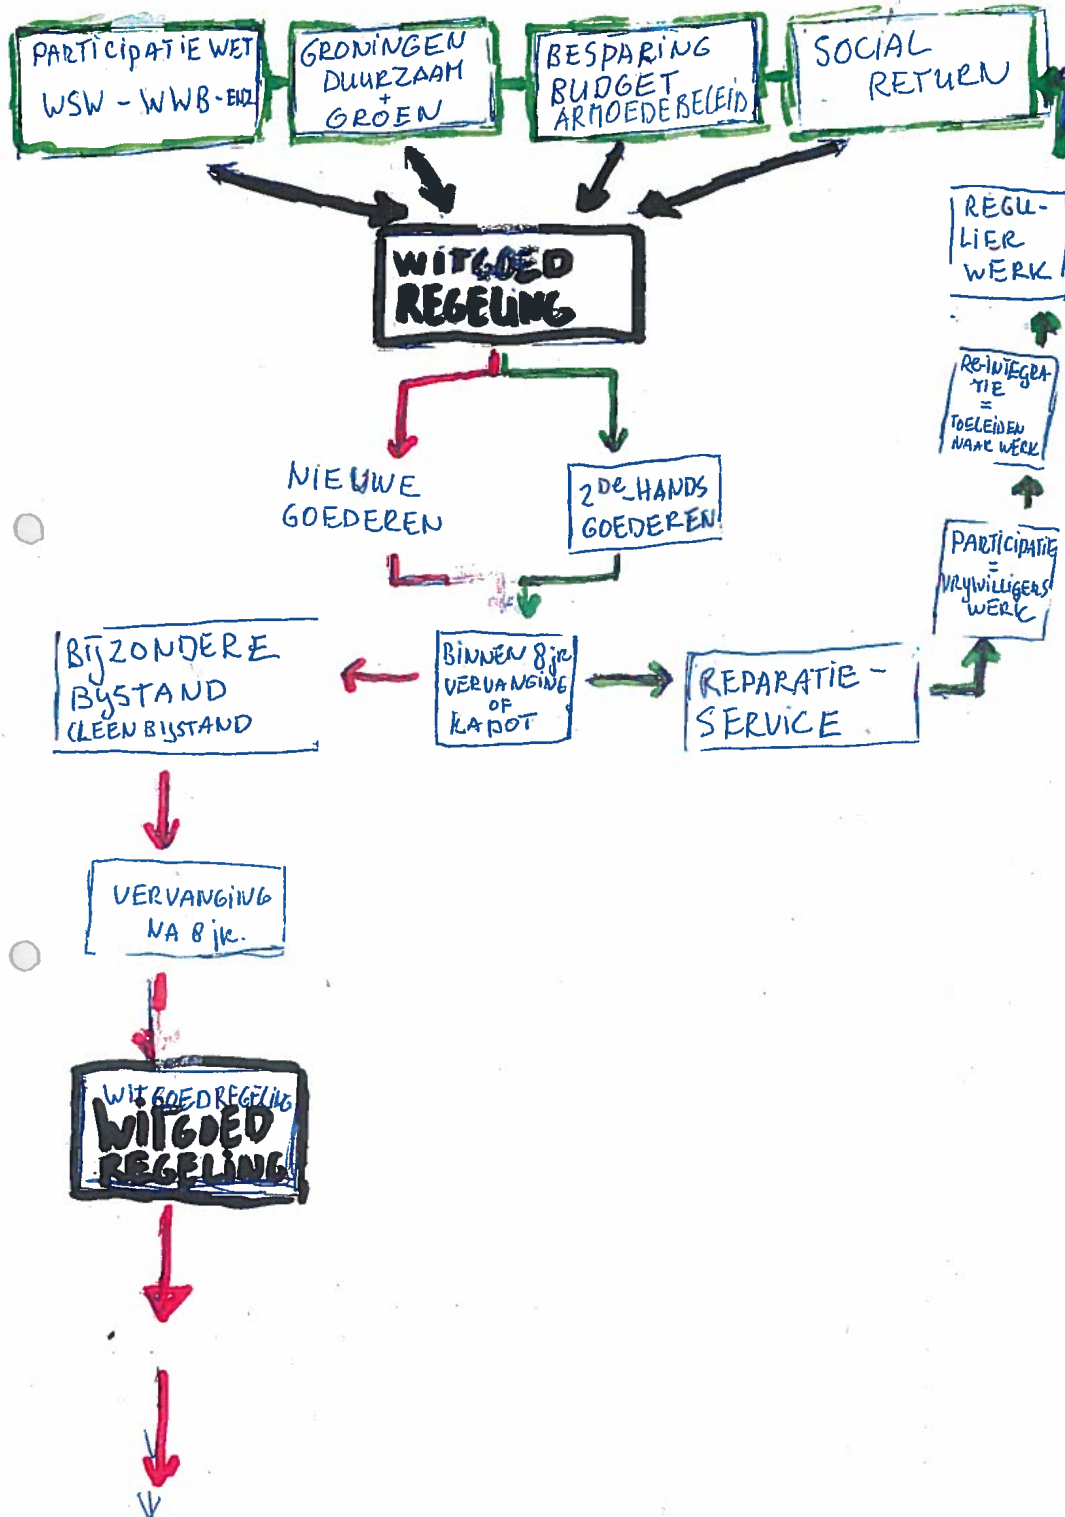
PARTICIPATIE WET
WSW - WWB - ENZ

GRONINGEN DUURZAAM + GROEN

BESPARING BUDGET ARMOEDEBELEID

SOCIAL RETURN

WITGOED REGELING

NIEUWE GOEDEREN

2DE HANDS GOEDEREN

BIJZONDERE BIJSTAND (LEEN BIJSTAND

BINNEN 8 jr. VERVANGING OF KAPOT

REPARATIE - SERVICE

REGU- LIER WERK

RE-INTEGRA- TIE = TOELEIDEN NAAR WERK

PARTICIPATIE = VRIJWILLIGERS WERK

VERVANGING NA 8 jr.

WITGOEDREGELING
WITGOED REGELING